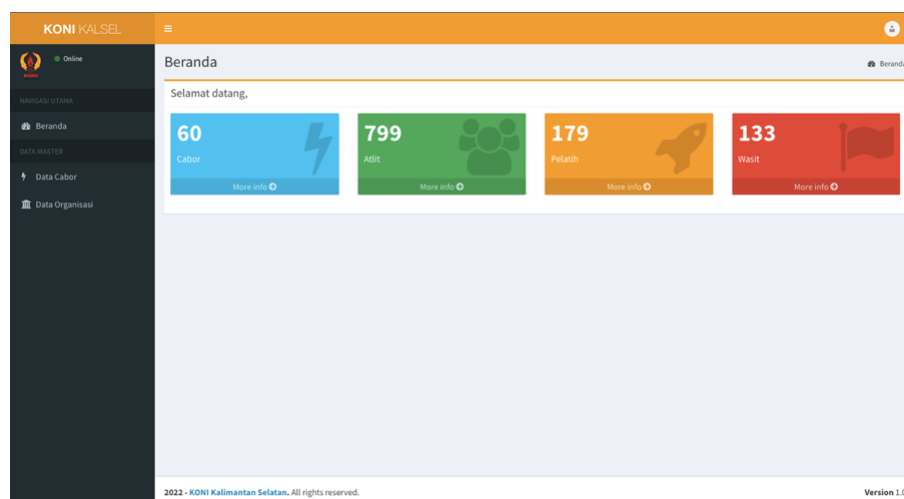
KONI KALSEL

≡

Online

NAVIGASI UTAMA

Beranda

DATA MASTER

Data Cabor

Data Organisasi

Beranda

Berand

Selamat datang,

60
Cabor
More info

799
Atlit
More info

179
Pelatih
More info

133
Wasit
More info

2022 - KONI Kalimantan Selatan. All rights reserved.

Version 1.0